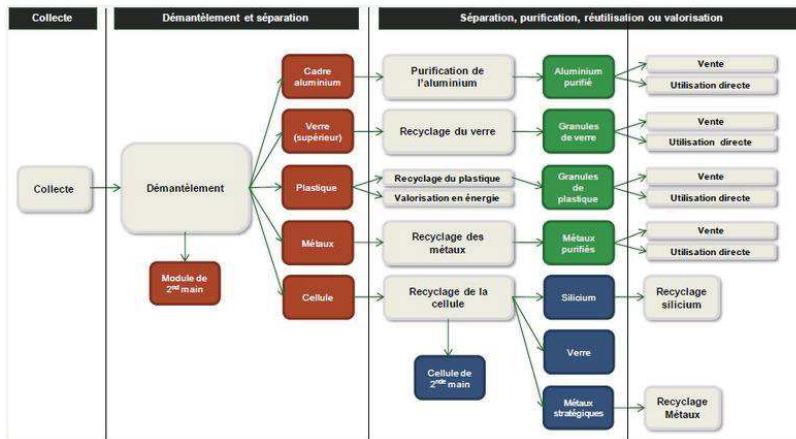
Collecte

Démantèlement et séparation

Séparation, purification, réutilisation ou valorisation

Collecte

Démantèlement

Module de $2^{nd}$ main

Cadre aluminium

Verre (supérieur)

Plastique

Métaux

Cellule

Purification de l'aluminium

Recyclage du verre

Recyclage du plastique

Valorisation en énergie

Recyclage des métaux

Recyclage de la cellule

Cellule de $2^{nde}$ main

Aluminium purifié

Granules de verre

Granules de plastique

Métaux purifiés

Silicium

Verre

Métaux stratégiques

Vente

Utilisation directe

Vente

Utilisation directe

Vente

Utilisation directe

Vente

Utilisation directe

Recyclage silicium

Recyclage Métaux